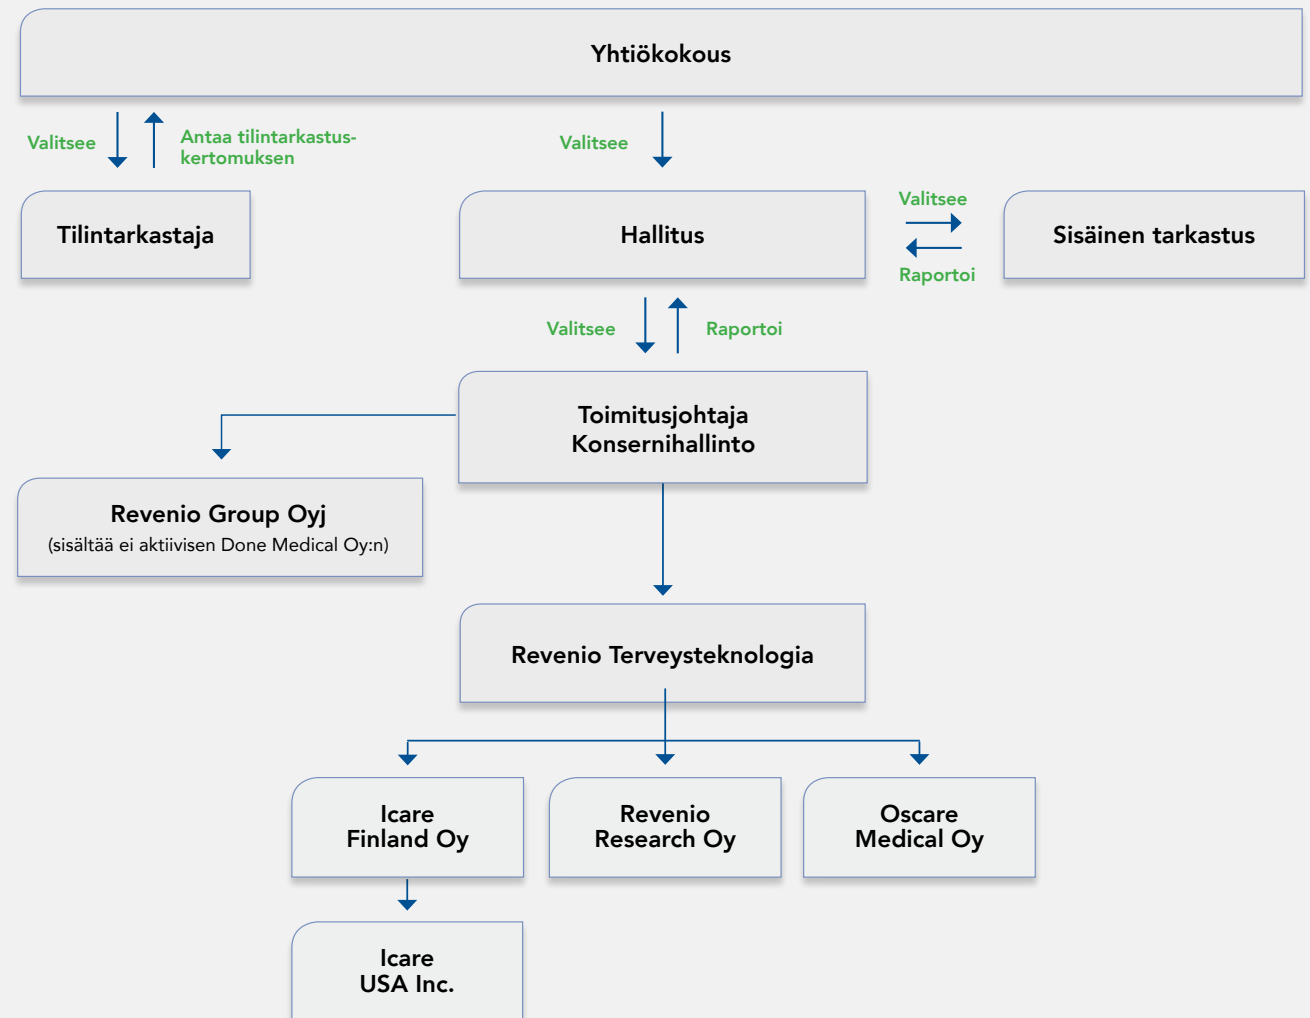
Yhtiökokous

Valitsee

Antaa tilintarkastuskertomuksen

Valitsee

Tilintarkastaja

Hallitus

Valitsee

Raportoi

Sisäinen tarkastus

Valitsee

Raportoi

Toimitusjohtaja
Konsernihallinto

Revenio Group Oyj
(sisältää ei aktiivisen Done Medical Oy:n)

Revenio Terveysteknologia

Icare
Finland Oy

Revenio
Research Oy

Oscare
Medical Oy

Icare
USA Inc.